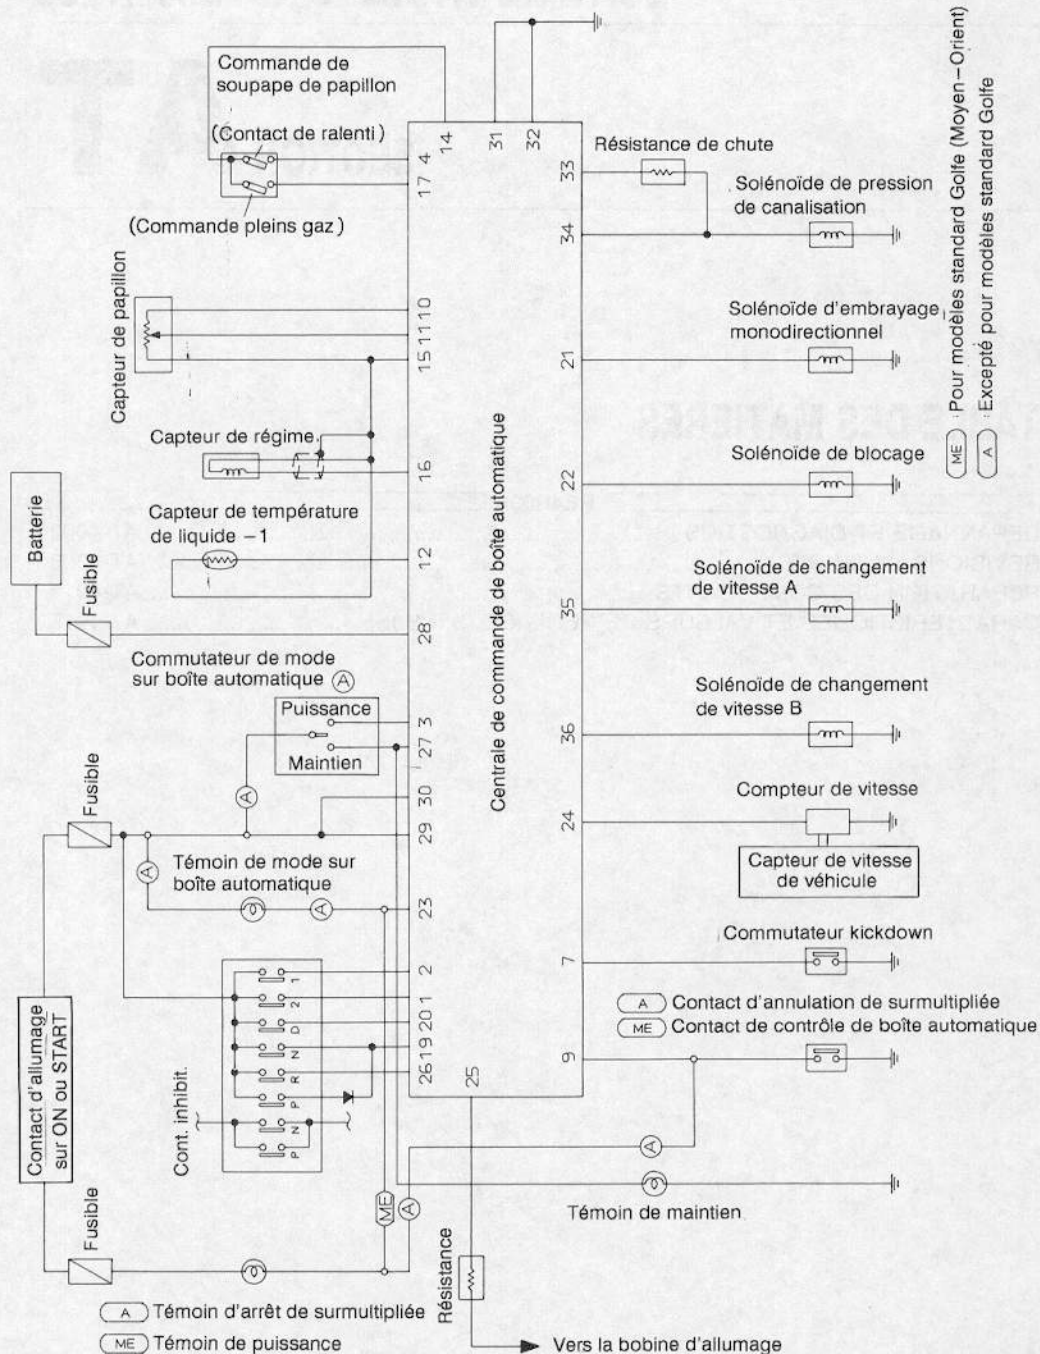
Commande de soupape de papillon

(Contact de ralenti)

(Commande pleins gaz)

Capteur de papillon

Capteur de régime

Capteur de température de liquide −1

Batterie

Fusible

Commutateur de mode sur boîte automatique (A)

Puissance

Maintien

Fusible

Témoin de mode sur boîte automatique

Contact d'allumage sur ON ou START

Cont. inhibit.

Fusible

Résistance

(A) Témoin d'arrêt de surmultipliée

(ME) Témoin de puissance

Vers la bobine d'allumage

Centrale de commande de boîte automatique

14 31 32 17 4 33 34 15 11 10 21 16 22 12 35 28 36 27 3 30 29 24 23 7 2 20 1 26 19 9 25

Résistance de chute

Solénoïde de pression de canalisation

Solénoïde d'embrayage monodirectionnel

Solénoïde de blocage

Solénoïde de changement de vitesse A

Solénoïde de changement de vitesse B

Compteur de vitesse

Capteur de vitesse de véhicule

Commutateur kickdown

(A) Contact d'annulation de surmultipliée

(ME) Contact de contrôle de boîte automatique

Témoin de maintien

(ME) : Pour modèles standard Golfe (Moyen−Orient)

(A) : Excepté pour modèles standard Golfe